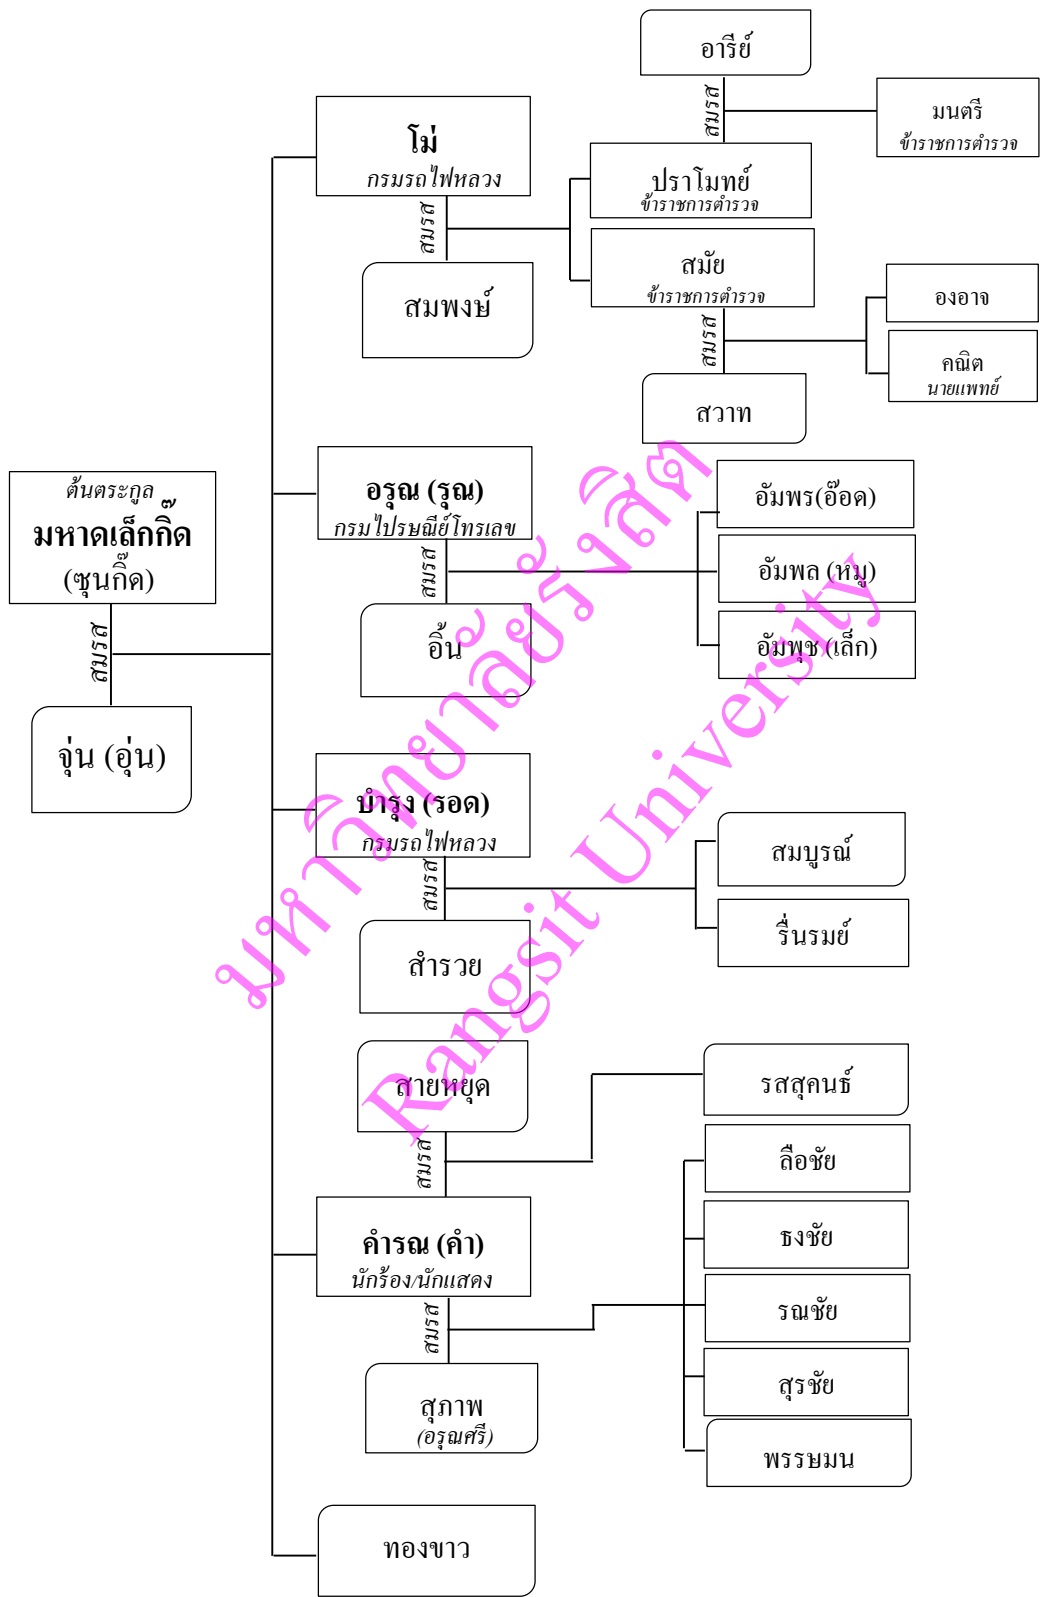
อารีย์

สมรส

มนตรี
ข้าราชการตำรวจ

โม่
กรมรถไฟหลวง

สมรส

ปราโมทย์
ข้าราชการตำรวจ

สมพงษ์

สมัย
ข้าราชการตำรวจ

สมรส

องอาจ

คณิต
นายแพทย์

สวาท

ต้นตระกูล
มหาดเล็กกิ๊ด
(ซุนกิ๊ด)

สมรส

จุ่น (อุ่น)

อรุณ (รุณ)
กรมไปรษณีย์โทรเลข

สมรส

อิ้น

อัมพร(อ๊อด)

อัมพล (หมู)

อัมพุช (เล็ก)

บำรุง (รอด)
กรมรถไฟหลวง

สมรส

สำรวย

สมบูรณ์

รื่นรมย์

สายหยุด

สมรส

รสสุคนธ์

ลือชัย

ธงชัย

คำรณ (คำ)
นักร้อง/นักแสดง

สมรส

รณชัย

สุรชัย

สุภาพ
(อรุณศรี)

พรรษมน

ทองขาว

มหาวิทยาลัยรังสิต
Rangsit University